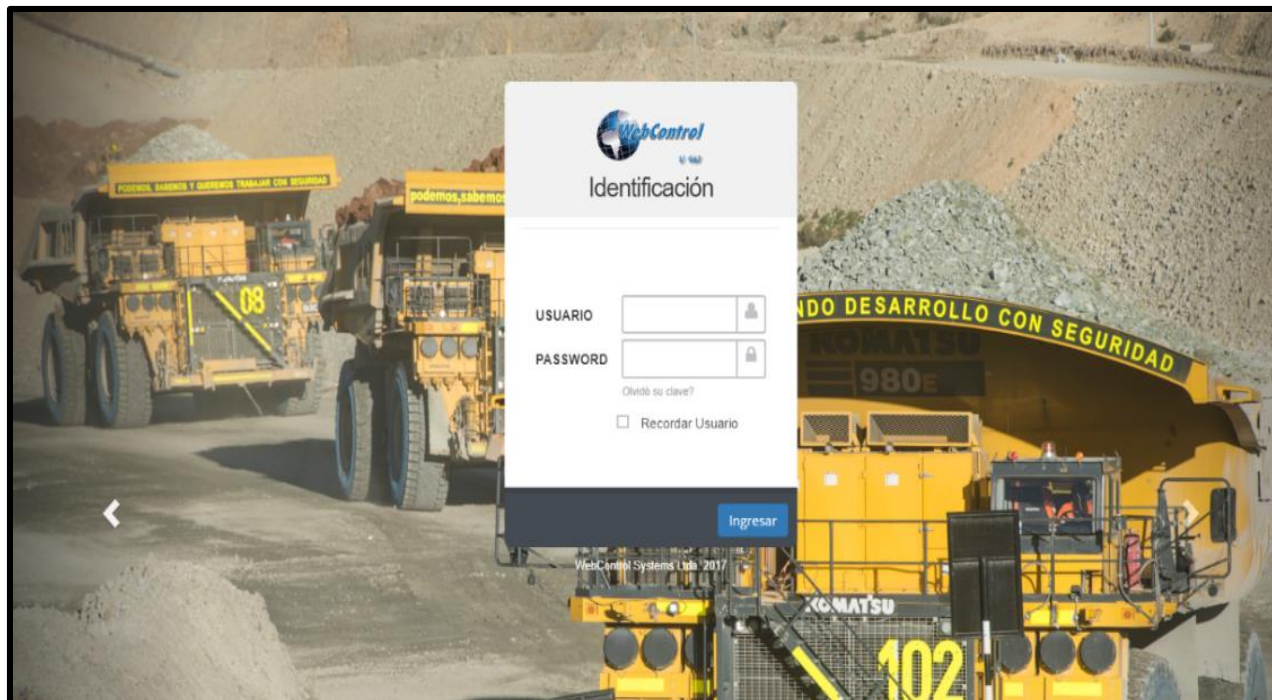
WebControl

V 960

Identificación

USUARIO

PASSWORD

Olvidó su clave?

Recordar Usuario

Ingresar

WebControl Systems Ltda 2017

PODEMOS, SABEMOS Y QUEREMOS TRABAJAR CON SEGURIDAD

08

podemos,sabemos

NDO DESARROLLO CON SEGURIDAD

KOMATSU

980E

KOMATSU

102